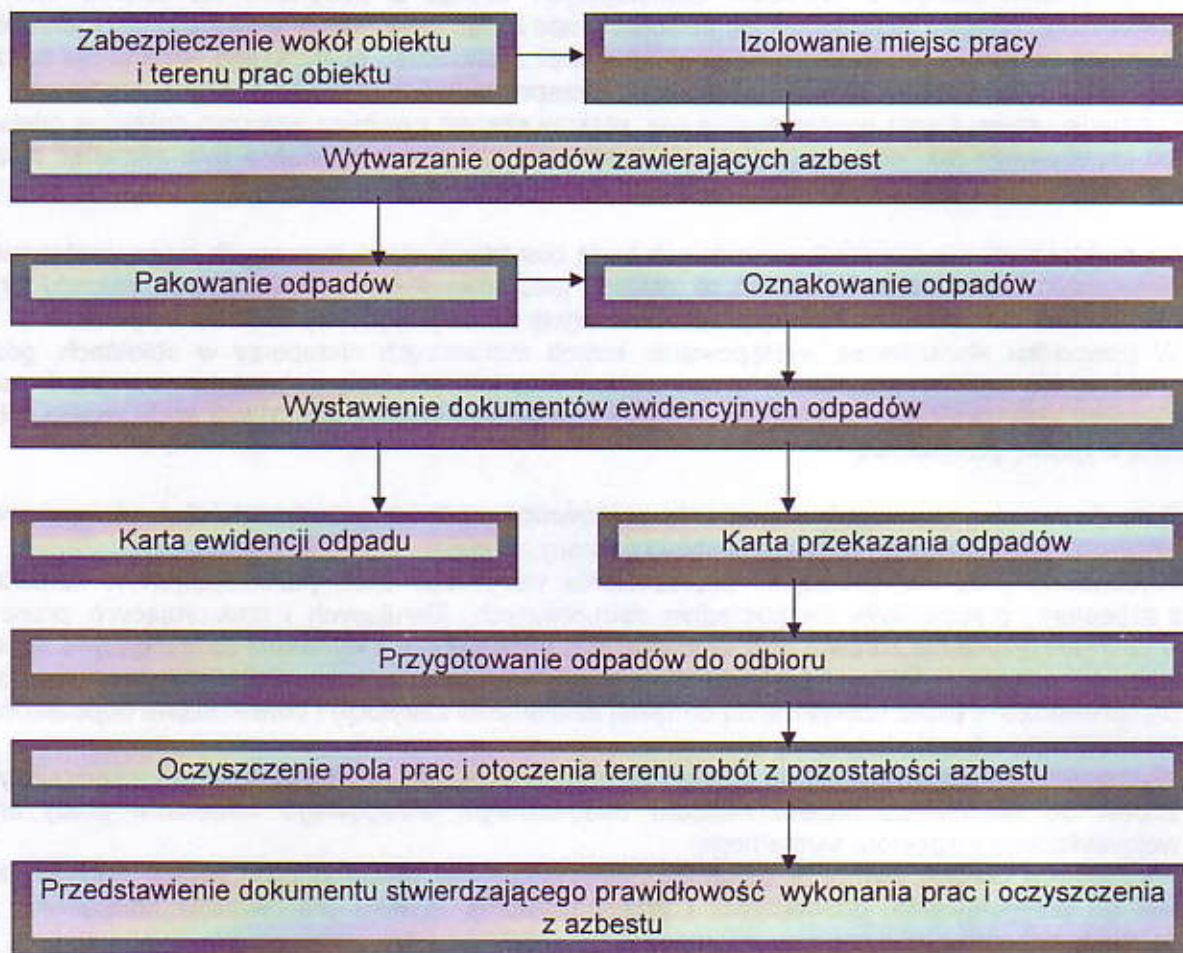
Zabezpieczenie wokół obiektu i terenu prac obiektu

Izolowanie miejsc pracy

Wytwarzanie odpadów zawierających azbest

Pakowanie odpadów

Oznakowanie odpadów

Wystawienie dokumentów ewidencyjnych odpadów

Karta ewidencji odpadu

Karta przekazania odpadów

Przygotowanie odpadów do odbioru

Oczyszczenie pola prac i otoczenia terenu robót z pozostałości azbestu

Przedstawienie dokumentu stwierdzającego prawidłowość wykonania prac i oczyszczenia z azbestu